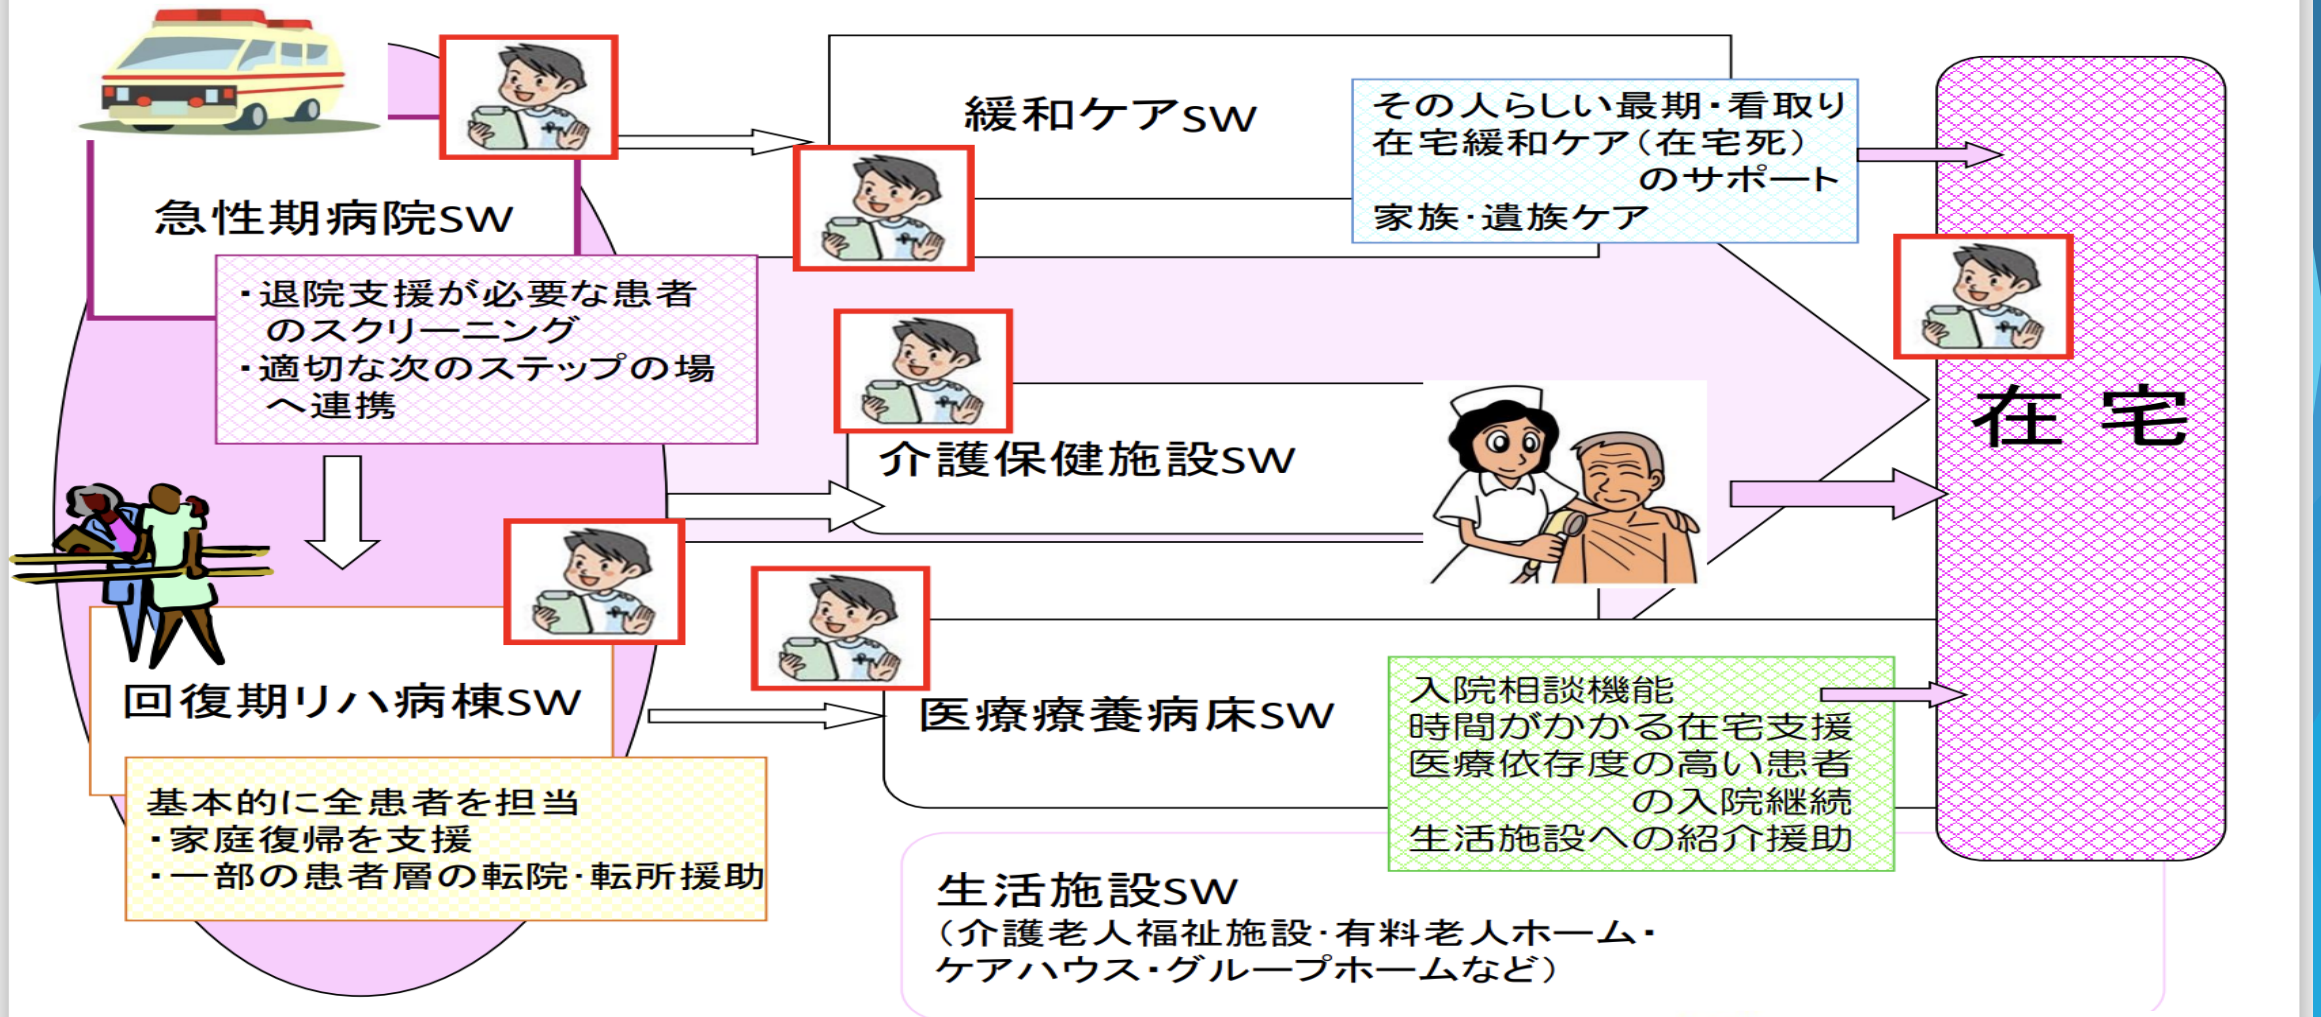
急性期病院SW

・退院支援が必要な患者のスクリーニング
・適切な次のステップの場へ連携

緩和ケアSW

その人らしい最期・看取り
在宅緩和ケア（在宅死）のサポート
家族・遺族ケア

介護保健施設SW

在宅

回復期リハ病棟SW

基本的に全患者を担当
・家庭復帰を支援
・一部の患者層の転院・転所援助

医療療養病床SW

入院相談機能
時間がかかる在宅支援
医療依存度の高い患者の入院継続
生活施設への紹介援助

生活施設SW
（介護老人福祉施設・有料老人ホーム・ケアハウス・グループホームなど）